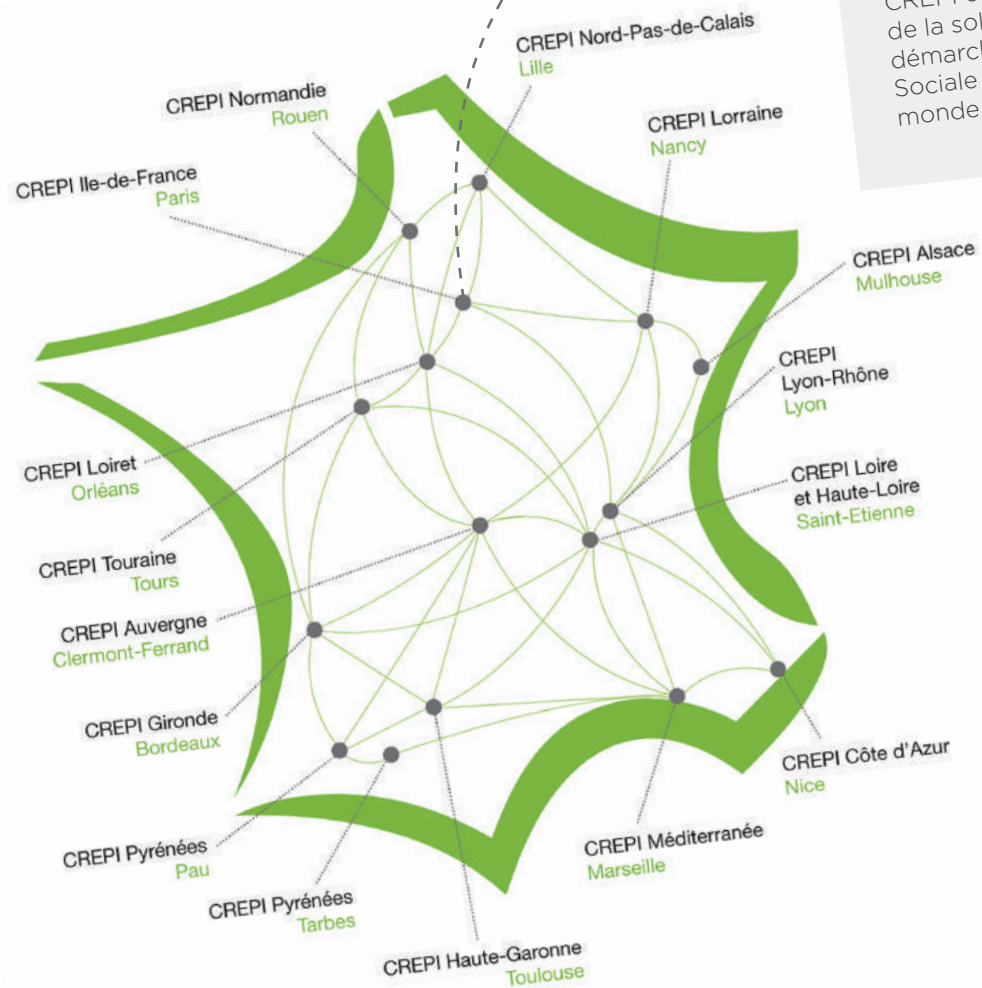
CREPI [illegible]
de la sol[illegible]
démarch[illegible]
Sociale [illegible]
monde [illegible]

CREPI Nord-Pas-de-Calais
Lille

CREPI Normandie
Rouen

CREPI Lorraine
Nancy

CREPI Ile-de-France
Paris

CREPI Alsace
Mulhouse

CREPI
Lyon-Rhône
Lyon

CREPI Loiret
Orléans

CREPI Loire
et Haute-Loire
Saint-Etienne

CREPI Touraine
Tours

CREPI Auvergne
Clermont-Ferrand

CREPI Gironde
Bordeaux

CREPI Côte d'Azur
Nice

CREPI Méditerranée
Marseille

CREPI Pyrénées
Pau

CREPI Pyrénées
Tarbes

CREPI Haute-Garonne
Toulouse